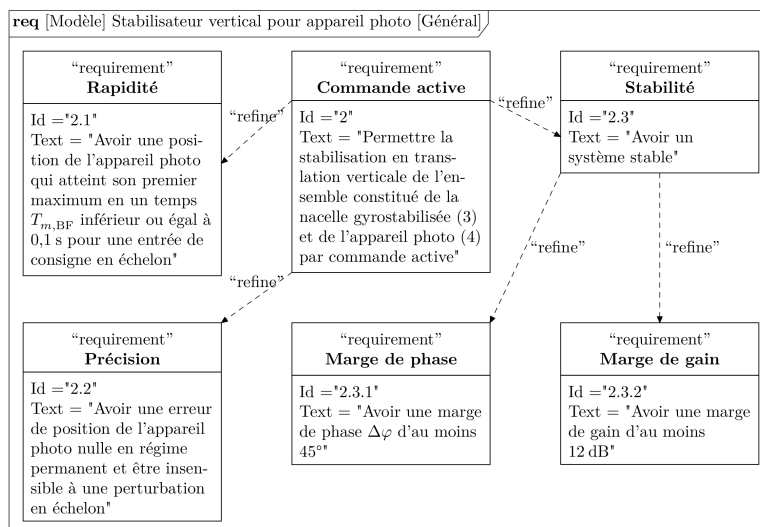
req [Modèle] Stabilisateur vertical pour appareil photo [Général]

“requirement”
Rapidité

Id ="2.1"
Text = "Avoir une position de l’appareil photo qui atteint son premier maximum en un temps $T_{m,\text{BF}}$ inférieur ou égal à 0,1 s pour une entrée de consigne en échelon"

“requirement”
Commande active

Id ="2"
Text = "Permettre la stabilisation en translation verticale de l’ensemble constitué de la nacelle gyrostabilisée (3) et de l’appareil photo (4) par commande active"

“requirement”
Stabilité

Id ="2.3"
Text = "Avoir un système stable"

“refine”

“refine”

“refine”

“refine”

“refine”

“requirement”
Précision

Id ="2.2"
Text = "Avoir une erreur de position de l’appareil photo nulle en régime permanent et être insensible à une perturbation en échelon"

“requirement”
Marge de phase

Id ="2.3.1"
Text = "Avoir une marge de phase $\Delta\varphi$ d’au moins 45°"

“requirement”
Marge de gain

Id ="2.3.2"
Text = "Avoir une marge de gain d’au moins 12 dB"